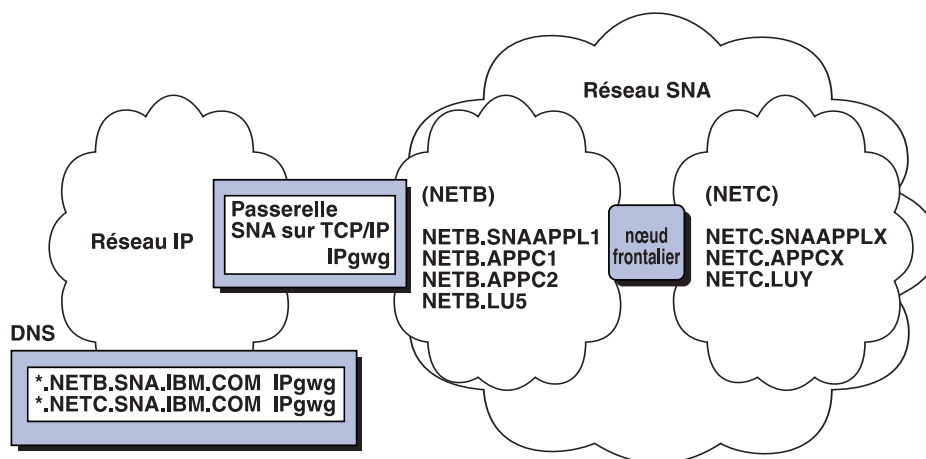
Réseau SNA

Réseau IP

Passerelle
SNA sur TCP/IP
IPgwg

(NETB)
NETB.SNAAPPL1
NETB.APPC1
NETB.APPC2
NETB.LU5

nœud
frontalier

(NETC)
NETC.SNAAPPLX
NETC.APPCX
NETC.LUY

DNS
*.NETB.SNA.IBM.COM IPgwg
*.NETC.SNA.IBM.COM IPgwg